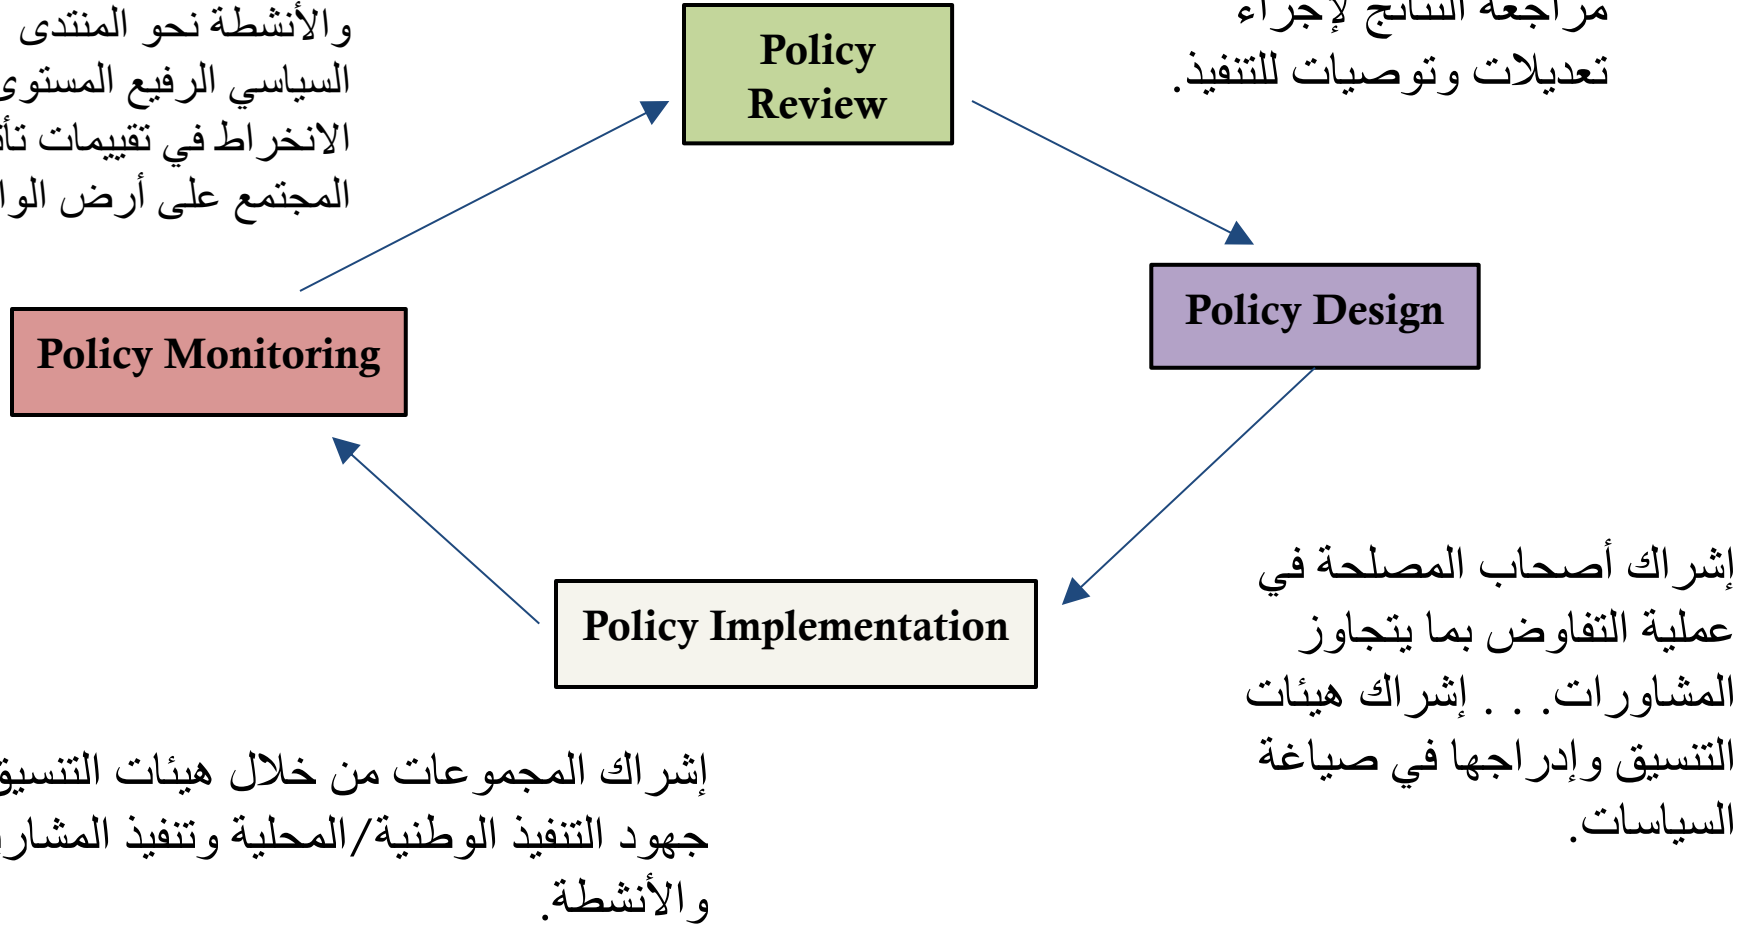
والأنشطة نحو المنتدى السياسي الرفيع المستو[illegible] الانخراط في تقييمات تأ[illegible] المجتمع على أرض الوا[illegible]

Policy Review

مراجعة النتائج لإجراء تعديلات وتوصيات للتنفيذ.

Policy Design

Policy Monitoring

إشراك أصحاب المصلحة في عملية التفاوض بما يتجاوز المشاورات. . . إشراك هيئات التنسيق وإدراجها في صياغة السياسات.

Policy Implementation

إشراك المجموعات من خلال هيئات التنسيق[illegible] جهود التنفيذ الوطنية/المحلية وتنفيذ المشار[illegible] والأنشطة.